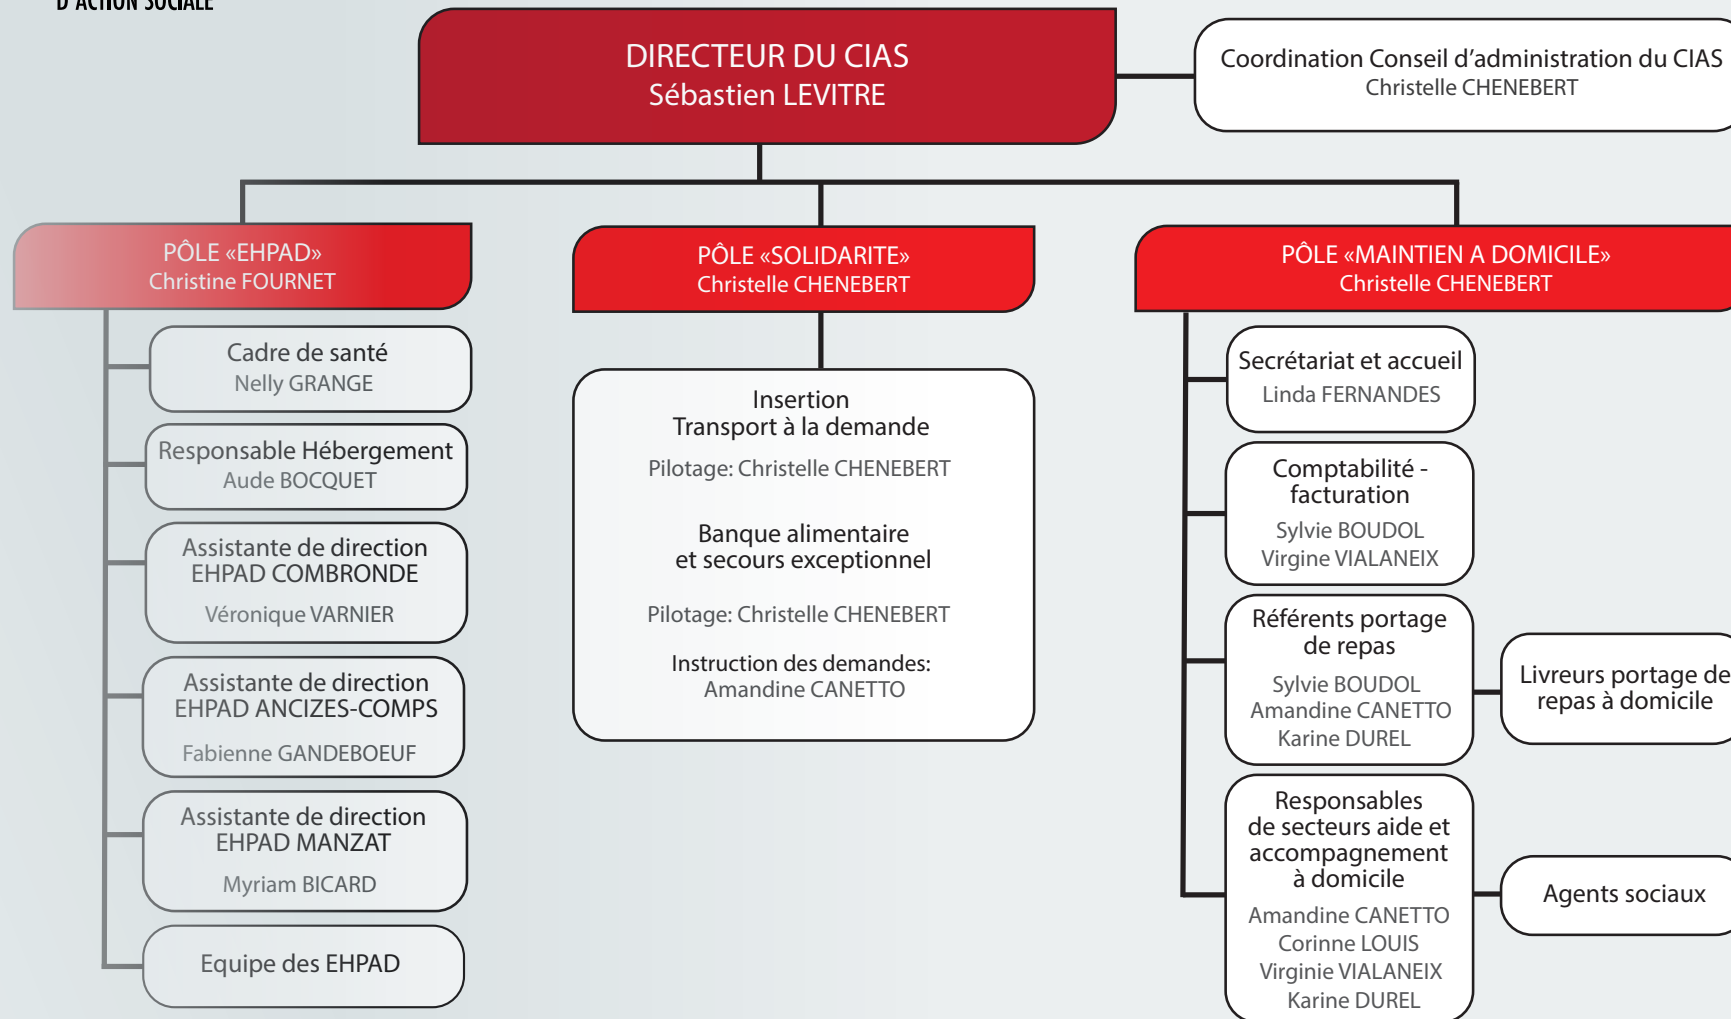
D'ACTION SOCIALE

DIRECTEUR DU CIAS
Sébastien LEVITRE

Coordination Conseil d'administration du CIAS
Christelle CHENEBERT

PÔLE «EHPAD»
Christine FOURNET

Cadre de santé
Nelly GRANGE

Responsable Hébergement
Aude BOCQUET

Assistante de direction
EHPAD COMBRONDE
Véronique VARNIER

Assistante de direction
EHPAD ANCIZES-COMPS
Fabienne GANDEBOEUF

Assistante de direction
EHPAD MANZAT
Myriam BICARD

Equipe des EHPAD

PÔLE «SOLIDARITE»
Christelle CHENEBERT

Insertion
Transport à la demande
Pilotage: Christelle CHENEBERT

Banque alimentaire
et secours exceptionnel
Pilotage: Christelle CHENEBERT

Instruction des demandes:
Amandine CANETTO

PÔLE «MAINTIEN A DOMICILE»
Christelle CHENEBERT

Secrétariat et accueil
Linda FERNANDES

Comptabilité - facturation
Sylvie BOUDOL
Virgine VIALANEIX

Référents portage de repas
Sylvie BOUDOL
Amandine CANETTO
Karine DUREL

Livreurs portage de repas à domicile

Responsables de secteurs aide et accompagnement à domicile
Amandine CANETTO
Corinne LOUIS
Virginie VIALANEIX
Karine DUREL

Agents sociaux